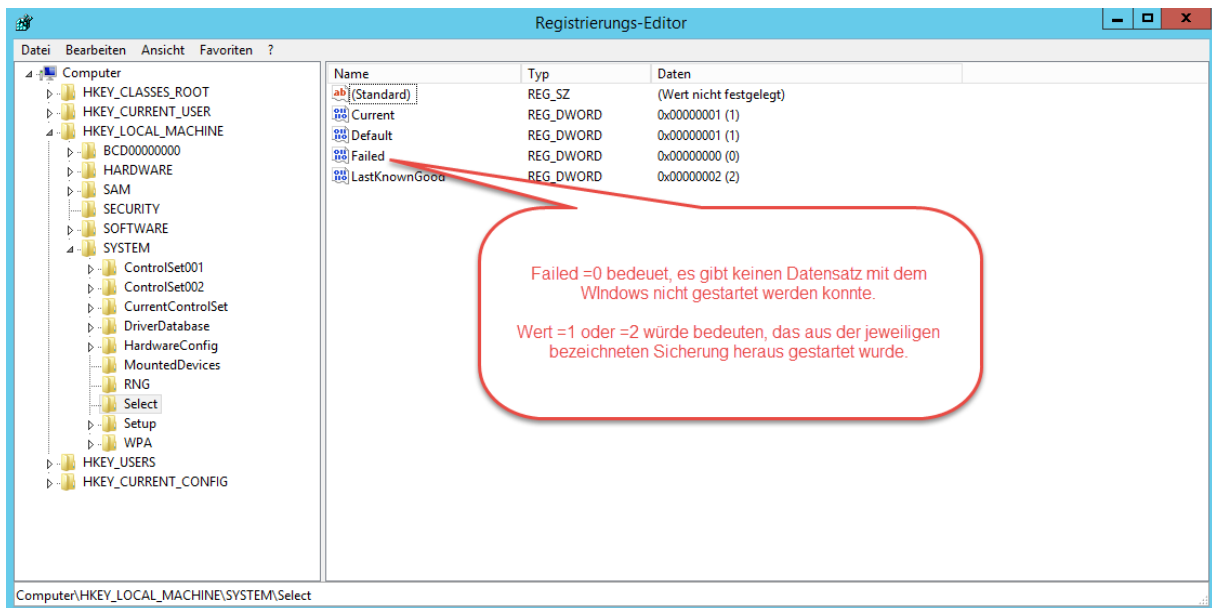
Registrierungs-Editor

Datei Bearbeiten Ansicht Favoriten ?

Computer
HKEY_CLASSES_ROOT
HKEY_CURRENT_USER
HKEY_LOCAL_MACHINE
BCD00000000
HARDWARE
SAM
SECURITY
SOFTWARE
SYSTEM
ControlSet001
ControlSet002
CurrentControlSet
DriverDatabase
HardwareConfig
MountedDevices
RNG
Select
Setup
WPA
HKEY_USERS
HKEY_CURRENT_CONFIG

| Name | Typ | Daten |
|---|---|---|
| (Standard) | REG_SZ | (Wert nicht festgelegt) |
| Current | REG_DWORD | 0x00000001 (1) |
| Default | REG_DWORD | 0x00000001 (1) |
| Failed | REG_DWORD | 0x00000000 (0) |
| LastKnownGood | REG_DWORD | 0x00000002 (2) |

Failed =0 bedeuet, es gibt keinen Datensatz mit dem WIndows nicht gestartet werden konnte.

Wert =1 oder =2 würde bedeuten, das aus der jeweiligen bezeichneten Sicherung heraus gestartet wurde.

Computer\HKEY_LOCAL_MACHINE\SYSTEM\Select